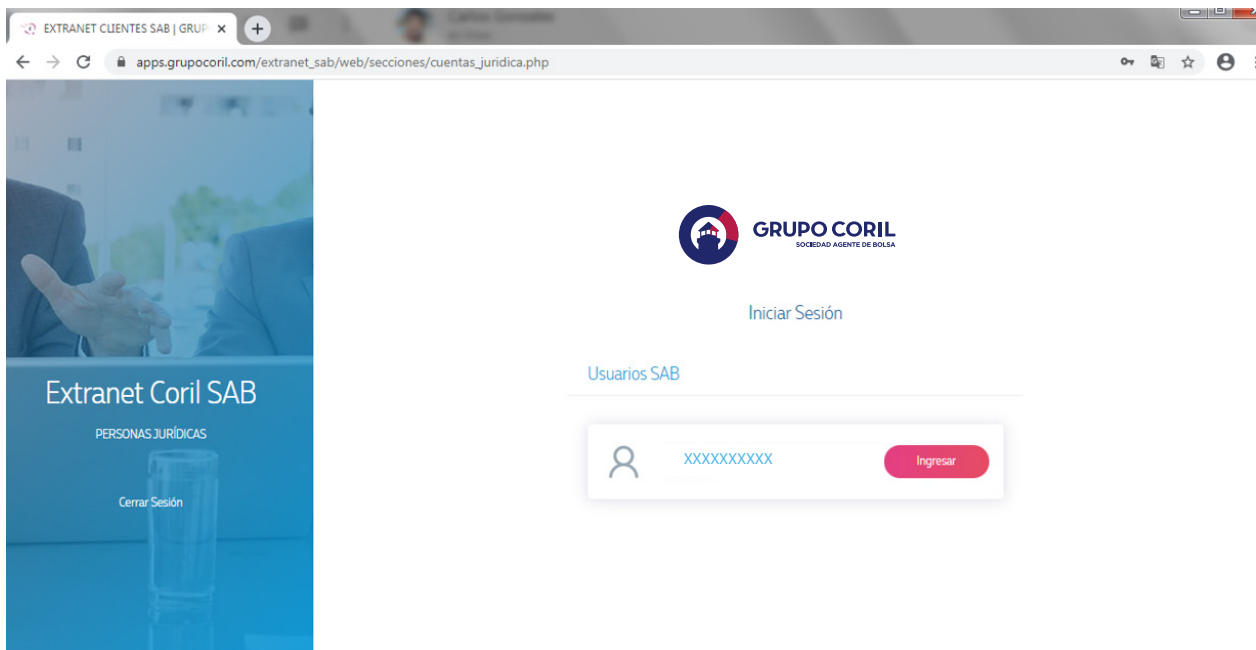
EXTRANET CLIENTES SAB | GRUP ×

apps.grupocoril.com/extranet_sab/web/secciones/cuentas_juridica.php

Extranet Coril SAB

PERSONAS JURÍDICAS

Cerrar Sesión

GRUPO CORIL
SOCIEDAD AGENTE DE BOLSA

Iniciar Sesión

Usuarios SAB

XXXXXXXXXX

Ingresar